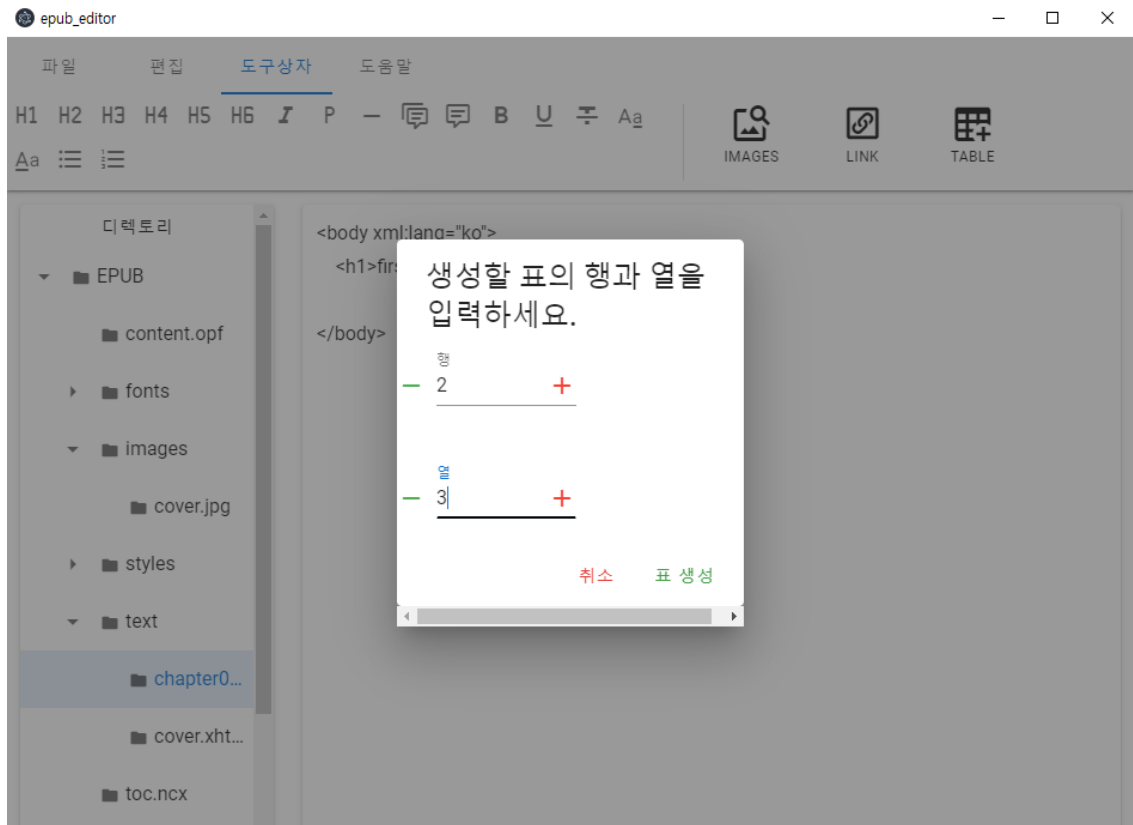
epub_editor

파일 편집 도구상자 도움말

H1 H2 H3 H4 H5 H6 I P B U Aa

Aa

IMAGES LINK TABLE

디렉토리

EPUB

content.opf

fonts

images

cover.jpg

styles

text

chapter0...

cover.xht...

toc.ncx

<body xml:lang="ko">

<h1>firs

</body>

생성할 표의 행과 열을 입력하세요.

행

— 2 +

열

— 3 +

취소 표 생성